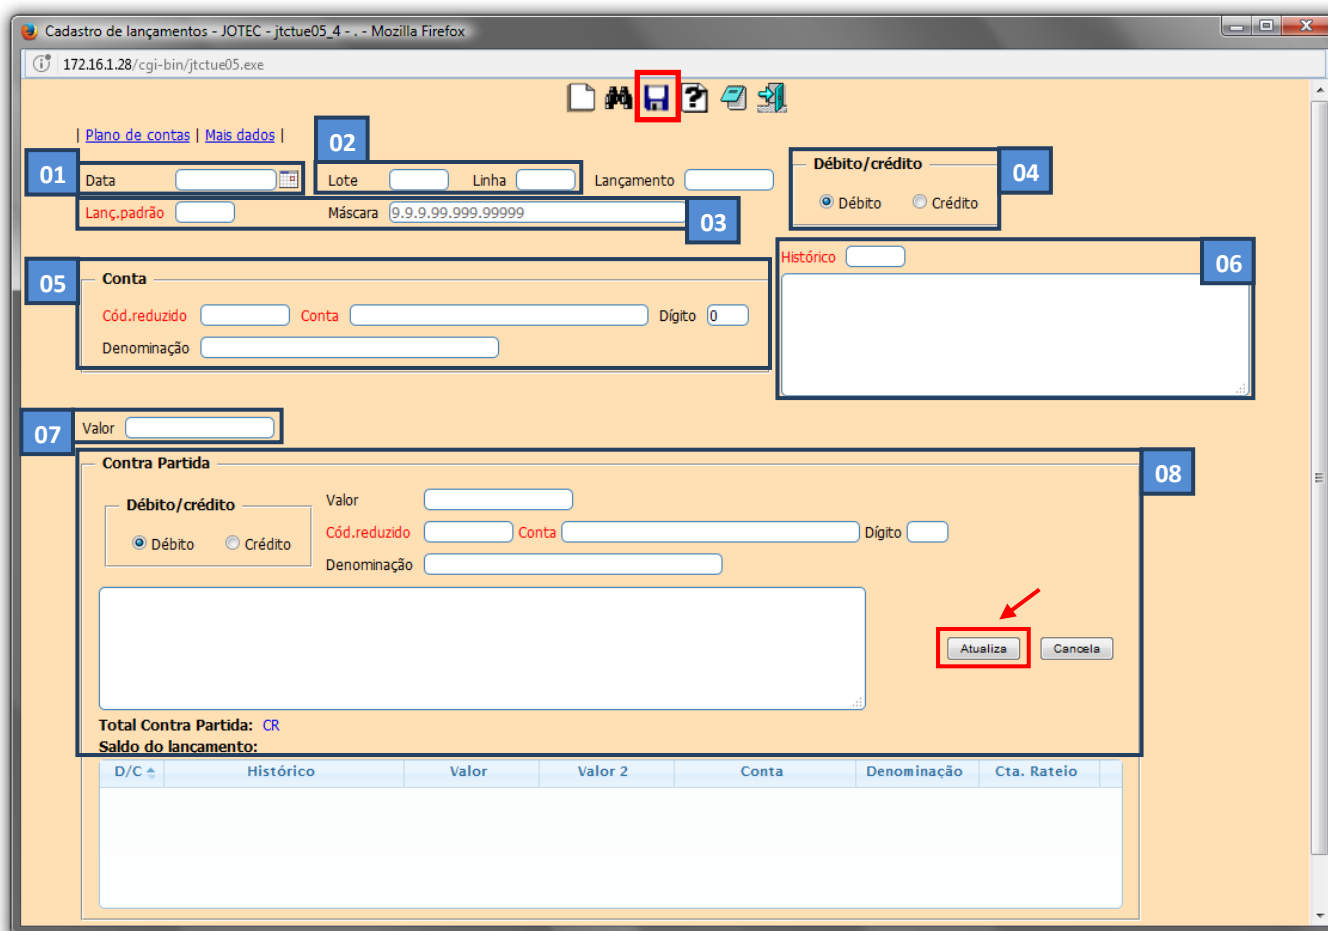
Cadastro de lançamentos - JOTEC - jtctue05_4 - . - Mozilla Firefox

172.16.1.28/cgi-bin/jtctue05.exe

| Plano de contas | Mais dados |

01 Data

02 Lote Linha

Lançamento

Débito/crédito
Débito Crédito
04

Lanç.padrão

Máscara 9.9.9.99.999.99999

03

05 Conta
Cód.reduzido Conta Dígito 0
Denominação

Histórico 06

07 Valor

Contra Partida 08

Débito/crédito
Débito Crédito

Valor
Cód.reduzido Conta Dígito
Denominação

Atualiza Cancela

Total Contra Partida: CR
Saldo do lançamento:

| D/C | Histórico | Valor | Valor 2 | Conta | Denominação | Cta. Rateio |
|---|---|---|---|---|---|---|